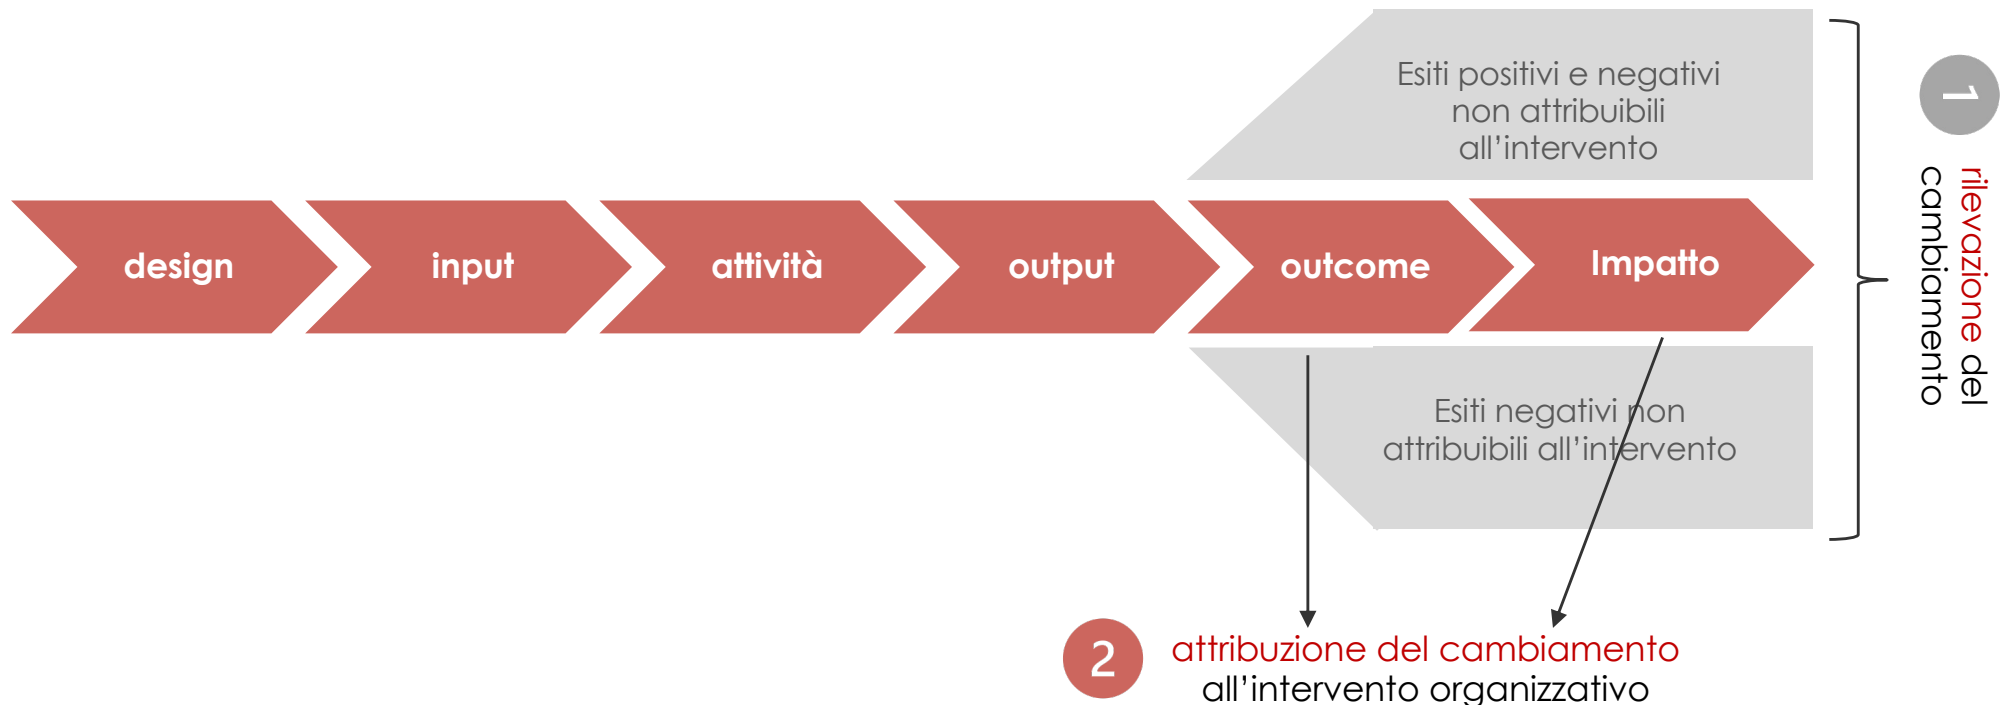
Esiti positivi e negativi non attribuibili all'intervento

design

input

attività

output

outcome

Impatto

Esiti negativi non attribuibili all'intervento

1

rilevazione del cambiamento

2

attribuzione del cambiamento all'intervento organizzativo